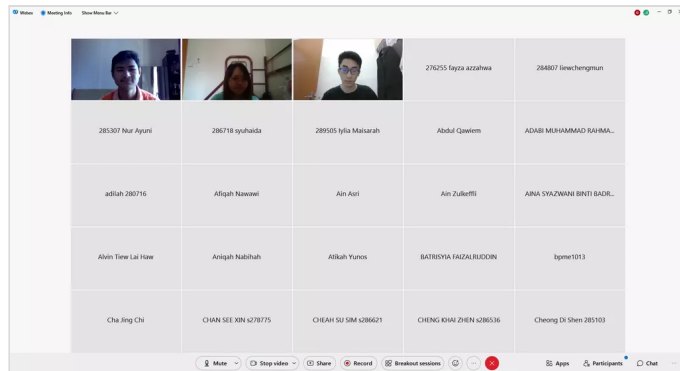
Webex Meeting Info Show Menu Bar

276255 fayza azzahwa

284807 liewchengmun

285307 Nur Ayuni

286718 syuhaida

289505 Iylia Maisarah

Abdul Qawiem

ADABI MUHAMMAD RAHMA...

adilah 280716

Afiqah Nawawi

Ain Asri

Ain Zulkeffli

AINA SYAZWANI BINTI BADR...

Alvin Tiew Lai Haw

Aniqah Nabihah

Atikah Yunos

BATRISYIA FAIZALRUDDIN

bpme1013

Cha Jing Chi

CHAN SEE XIN s278775

CHEAH SU SIM s286621

CHENG KHAI ZHEN s286536

Cheong Di Shen 285103

Mute

Stop video

Share

Record

Breakout sessions

Apps

Participants

Chat